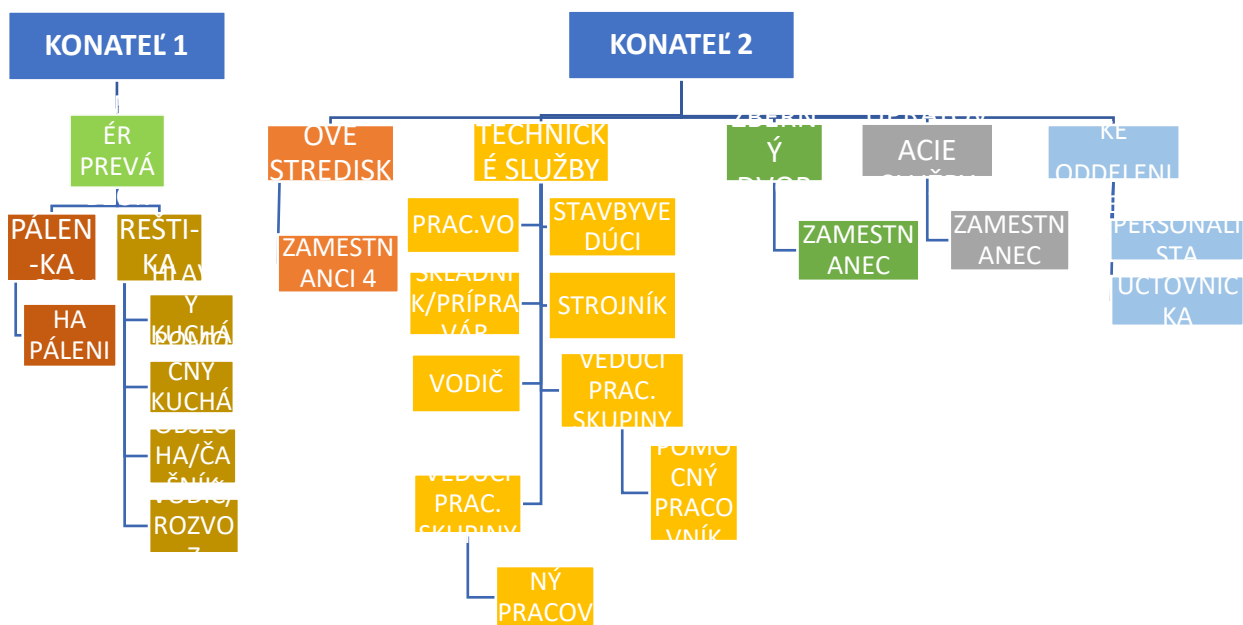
KONATEĽ 1

KONATEĽ 2

ÉR PREVÁ

OVÉ STREDISK

TECHNICKÉ SLUŽBY

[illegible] Ý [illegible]

ACIE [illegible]

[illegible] ODDELENI

PÁLEN-KA

REŠTI-KA

ZAMESTNANCI 4

PRAC.VO

STAVBYVEDÚCI

ZAMESTNANEC

ZAMESTNANEC

PERSONALISTA

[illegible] Y KUCHÁ

HA PÁLENI

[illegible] K/PRÍPRAVÁR

STROJNÍK

ÚCTOVNICKA

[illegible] CNÝ KUCHÁ

VODIČ

VEDÚCI PRAC. SKUPINY

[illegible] HA/ČAŠNÍK

POMOCNÝ PRACOVNÍK

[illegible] ROZVOZ

VEDÚCI PRAC. SKUPINY

NÝ PRACOV